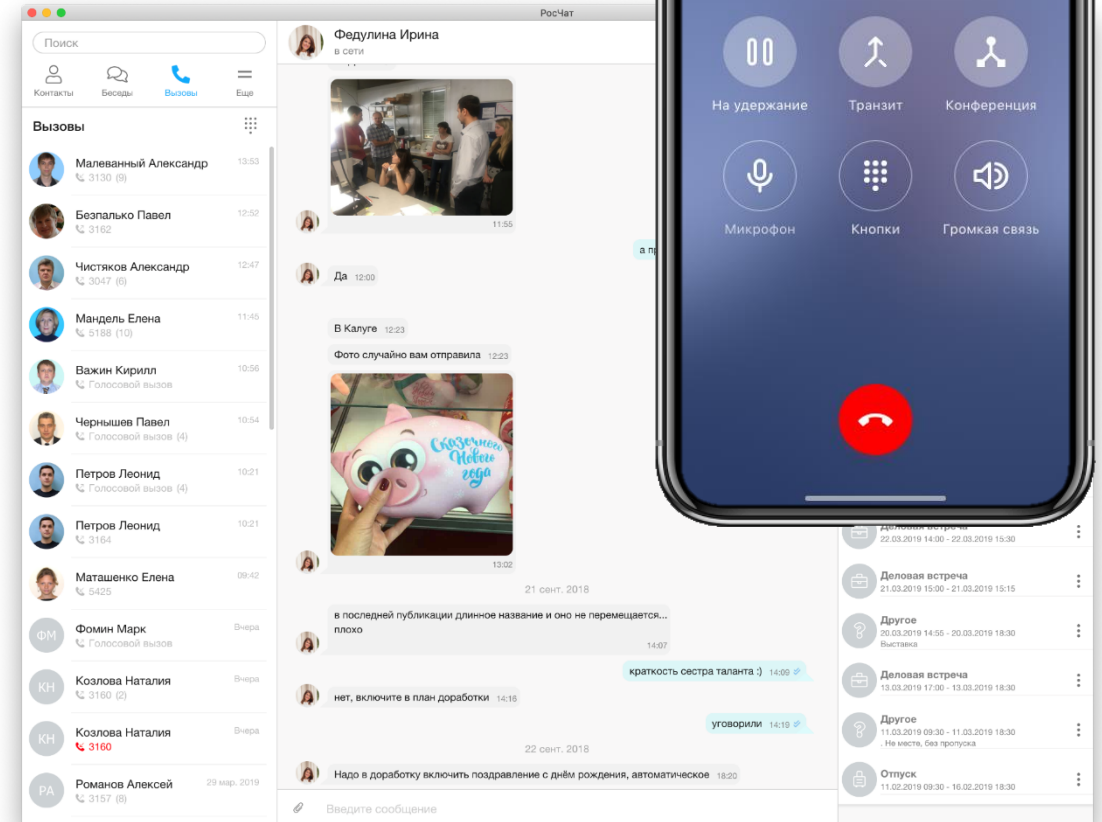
РосЧат

Поиск

Контакты Беседы Вызовы Еще

Вызовы

Малеванный Александр 13:53
3130 (9)

Безпалько Павел 12:52
3162

Чистяков Александр 12:47
3047 (6)

Мандель Елена 11:45
5188 (10)

Важин Кирилл 10:56
Голосовой вызов

Чернышев Павел 10:54
Голосовой вызов (4)

Петров Леонид 10:21
Голосовой вызов (4)

Петров Леонид 10:21
3164

Маташенко Елена 09:42
5425

ФМ Фомин Марк Вчера
Голосовой вызов

КН Козлова Наталия Вчера
3160 (2)

КН Козлова Наталия Вчера
3160

РА Романов Алексей 29 мар. 2019
3157 (8)

Федулина Ирина
в сети

11:55

а пр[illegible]

Да 12:00

В Калуге 12:23

Фото случайно вам отправила 12:23

Сказочного Нового года

13:02

21 сент. 2018

в последней публикации длинное название и оно не перемещается... плохо
14:07

краткость сестра таланта :) 14:09

нет, включите в план доработки 14:16

уговорили 14:19

22 сент. 2018

Надо в доработку включить поздравление с днём рождения, автоматическое 18:20

Введите сообщение

На удержание Транзит Конференция

Микрофон Кнопки Громкая связь

Деловая встреча
22.03.2019 14:00 - 22.03.2019 15:30

Деловая встреча
21.03.2019 15:00 - 21.03.2019 15:15

Другое
20.03.2019 14:55 - 20.03.2019 18:30
Выставка

Деловая встреча
13.03.2019 17:00 - 13.03.2019 18:30

Другое
11.03.2019 09:30 - 11.03.2019 18:30
. Не месте, без пропуска

Отпуск
11.02.2019 09:30 - 16.02.2019 18:30